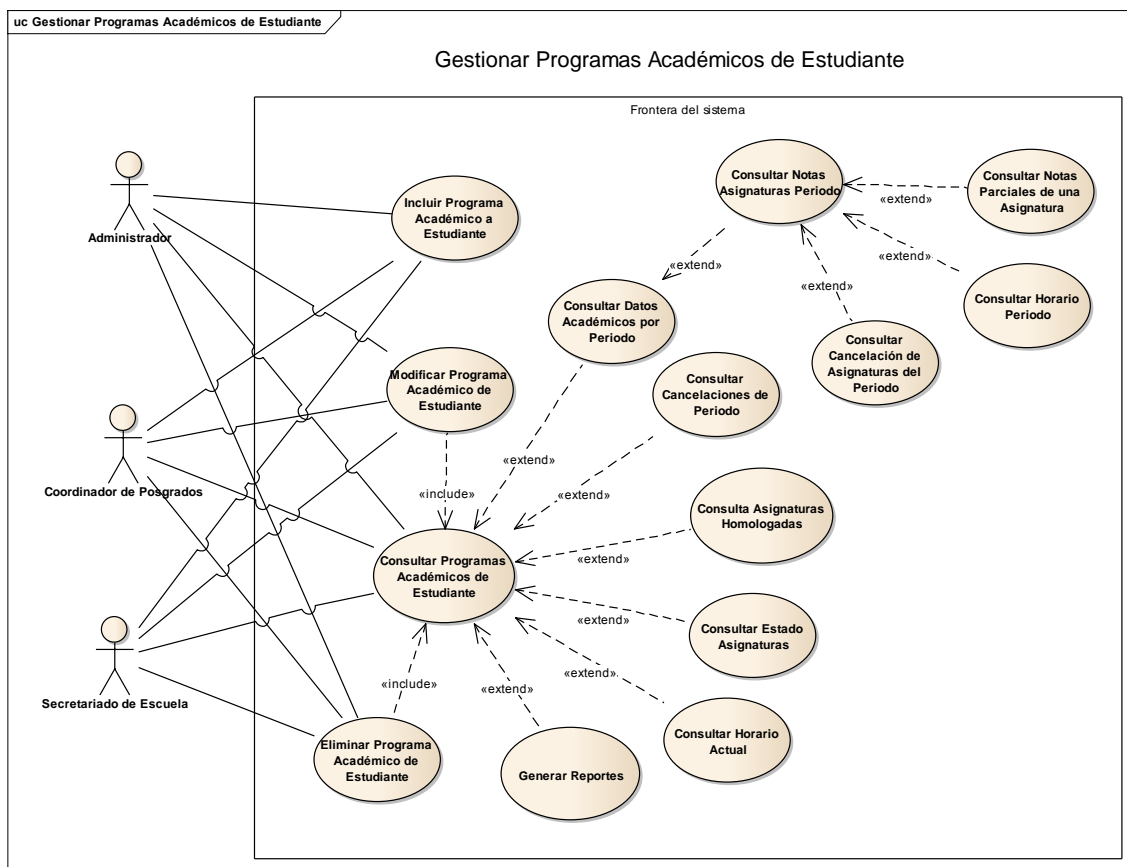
uc Gestionar Programas Académicos de Estudiante

Gestionar Programas Académicos de Estudiante

Frontera del sistema

Administrador

Coordinador de Posgrados

Secretariado de Escuela

Incluir Programa Académico a Estudiante

Modificar Programa Académico de Estudiante

Consultar Programas Académicos de Estudiante

Eliminar Programa Académico de Estudiante

Consultar Notas Asignaturas Periodo

Consultar Notas Parciales de una Asignatura

«extend»

«extend»

Consultar Horario Periodo

«extend»

«extend»

Consultar Datos Académicos por Periodo

Consultar Cancelación de Asignaturas del Periodo

Consultar Cancelaciones de Periodo

«extend»

«include»

«extend»

Consulta Asignaturas Homologadas

«extend»

Consultar Estado Asignaturas

«extend»

«extend»

Consultar Horario Actual

«include»

«extend»

Generar Reportes